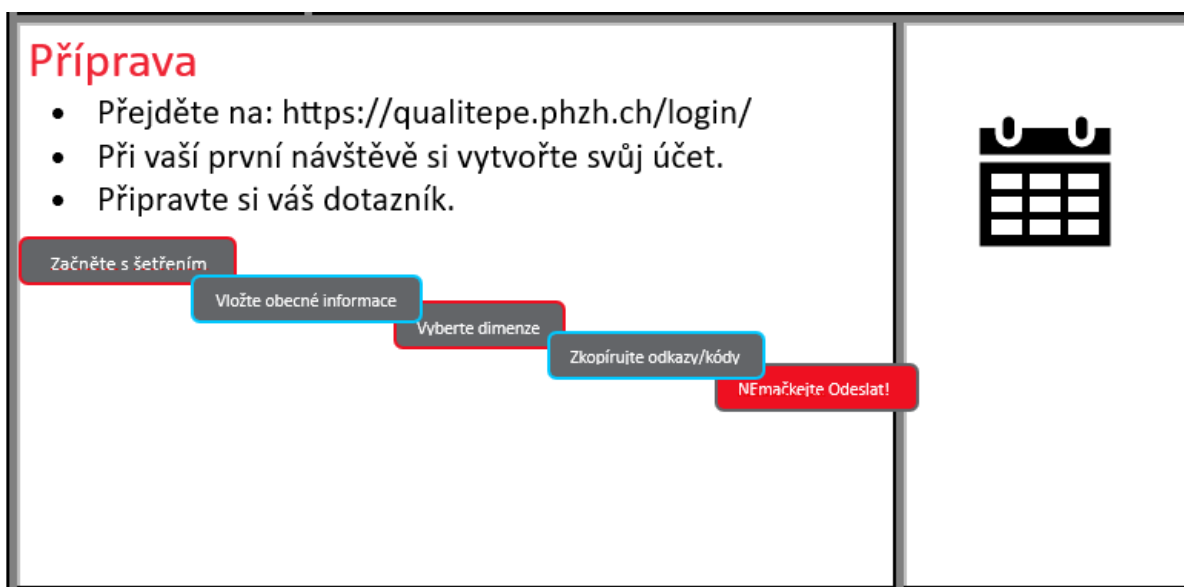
Příprava

- Přejděte na: https://qualitepe.phzh.ch/login/
- Při vaší první návštěvě si vytvořte svůj účet.
- Připravte si váš dotazník.

Začněte s šetřením

Vložte obecné informace

Vyberte dimenze

Zkopírujte odkazy/kódy

NEmačkejte Odeslat!